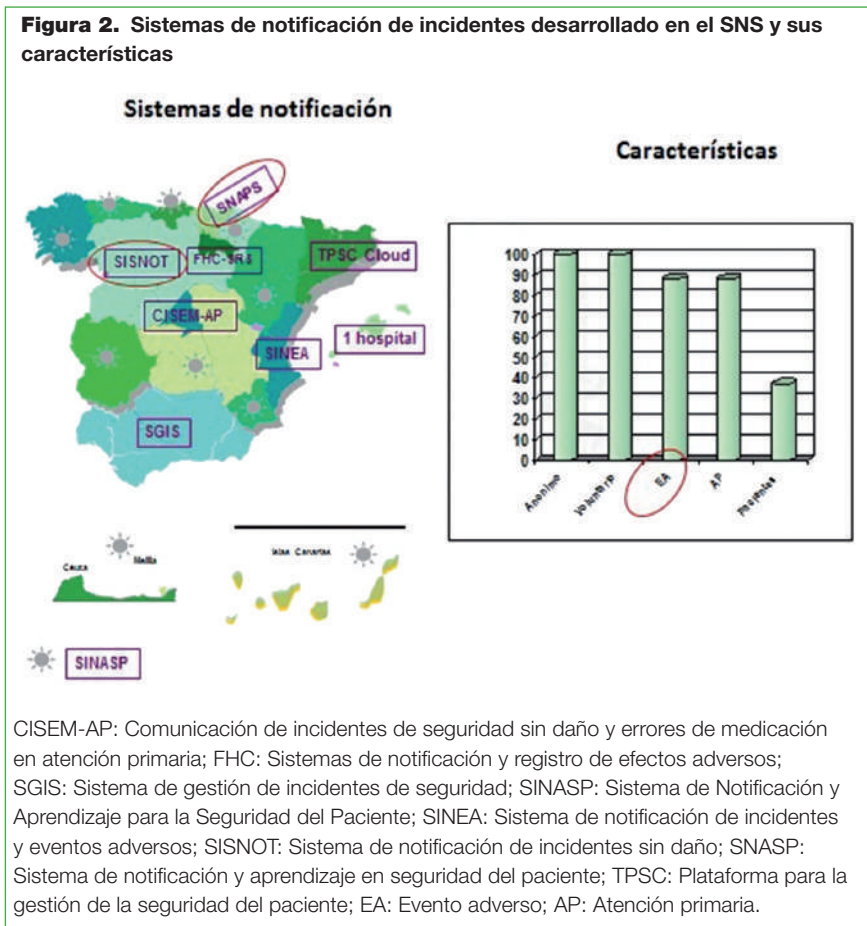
**Figura 2. Sistemas de notificación de incidentes desarrollado en el SNS y sus características**

Sistemas de notificación

SNAPS

SISNOT

FHC-SRS

TPSC Cloud

CISEM-AP

1 hospital

SINEA

SGIS

Ceuta

Melilla

Islas Canarias

SINASP

Características

100
90
80
70
60
50
40
30
20
10
0

Anonimo

Voluntario

EA

AP

Presencial

CISEM-AP: Comunicación de incidentes de seguridad sin daño y errores de medicación en atención primaria; FHC: Sistemas de notificación y registro de efectos adversos; SGIS: Sistema de gestión de incidentes de seguridad; SINASP: Sistema de Notificación y Aprendizaje para la Seguridad del Paciente; SINEA: Sistema de notificación de incidentes y eventos adversos; SISNOT: Sistema de notificación de incidentes sin daño; SNASP: Sistema de notificación y aprendizaje en seguridad del paciente; TPSC: Plataforma para la gestión de la seguridad del paciente; EA: Evento adverso; AP: Atención primaria.